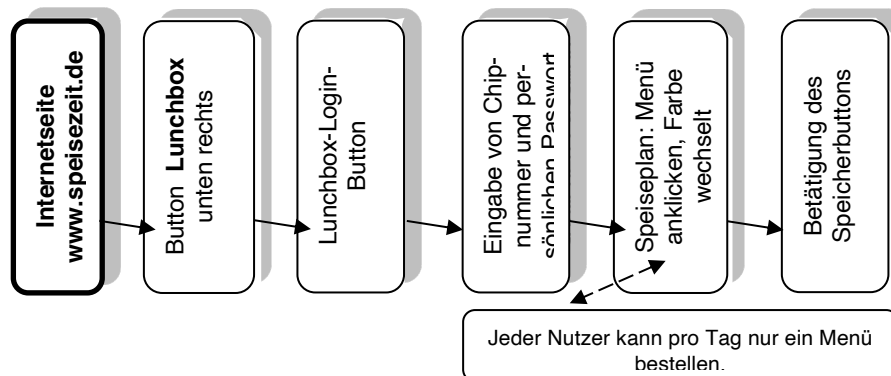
Internetseite www.speisezeit.de

Button **Lunchbox** unten rechts

Lunchbox-Login-Button

Eingabe von Chipnummer und persönlichen Passwort

Speiseplan: Menü anklicken, Farbe wechselt

Betätigung des Speicherbuttons

Jeder Nutzer kann pro Tag nur ein Menü bestellen.